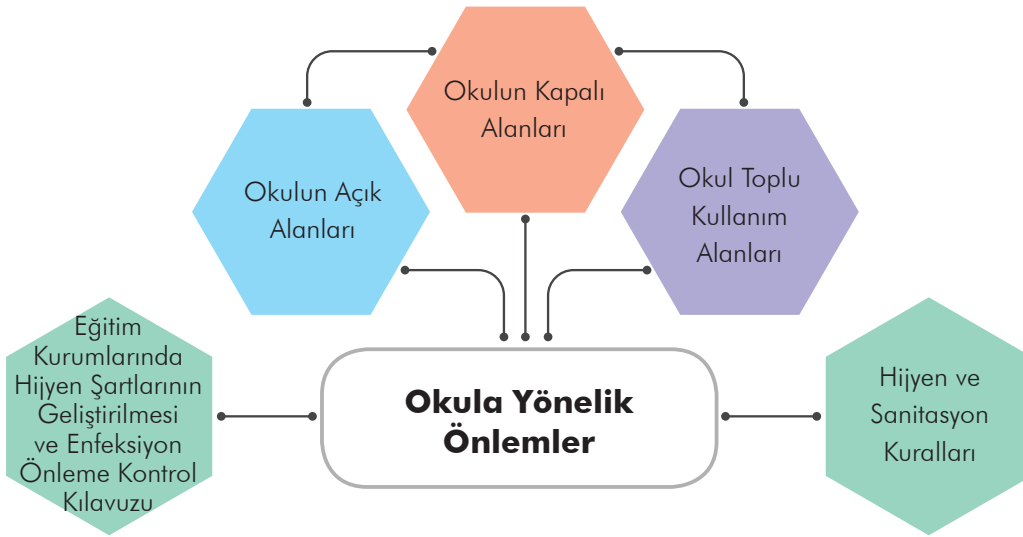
Okulun Kapalı Alanları

Okulun Açık Alanları

Okul Toplu Kullanım Alanları

Eğitim Kurumlarında Hijyen Şartlarının Geliştirilmesi ve Enfeksiyon Önleme Kontrol Kılavuzu

**Okula Yönelik Önlemler**

Hijyen ve Sanitasyon Kuralları